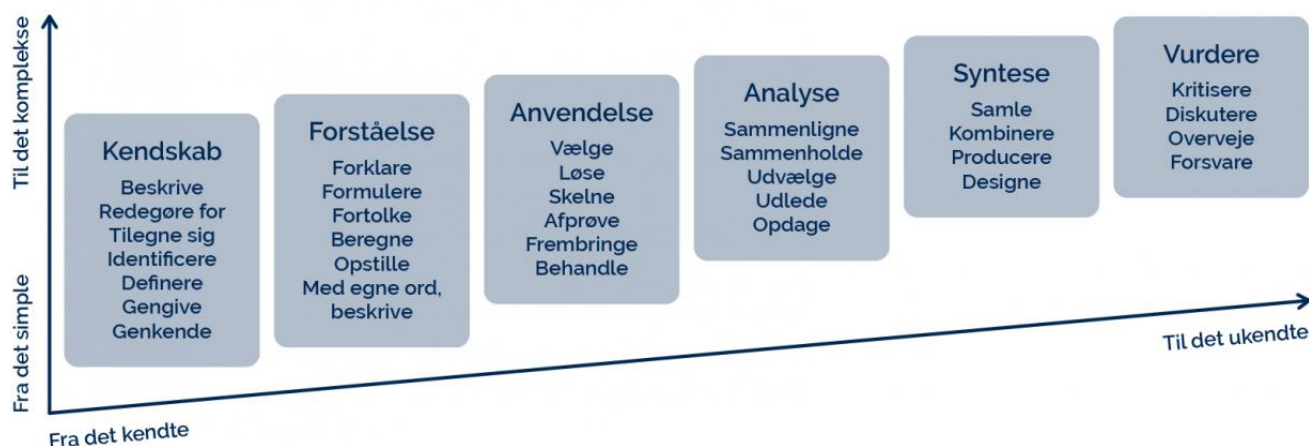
Til det komplekse

Fra det simple

Kendskab
Beskrive
Redegøre for
Tilegne sig
Identificere
Definere
Gengive
Genkende

Forståelse
Forklare
Formulere
Fortolke
Beregne
Opstille
Med egne ord, beskrive

Anvendelse
Vælge
Løse
Skelne
Afprøve
Frembringe
Behandle

Analyse
Sammenligne
Sammenholde
Udvælge
Udlede
Opdage

Syntese
Samle
Kombinere
Producere
Designe

Vurdere
Kritisere
Diskutere
Overveje
Forsvare

Til det ukendte

Fra det kendte